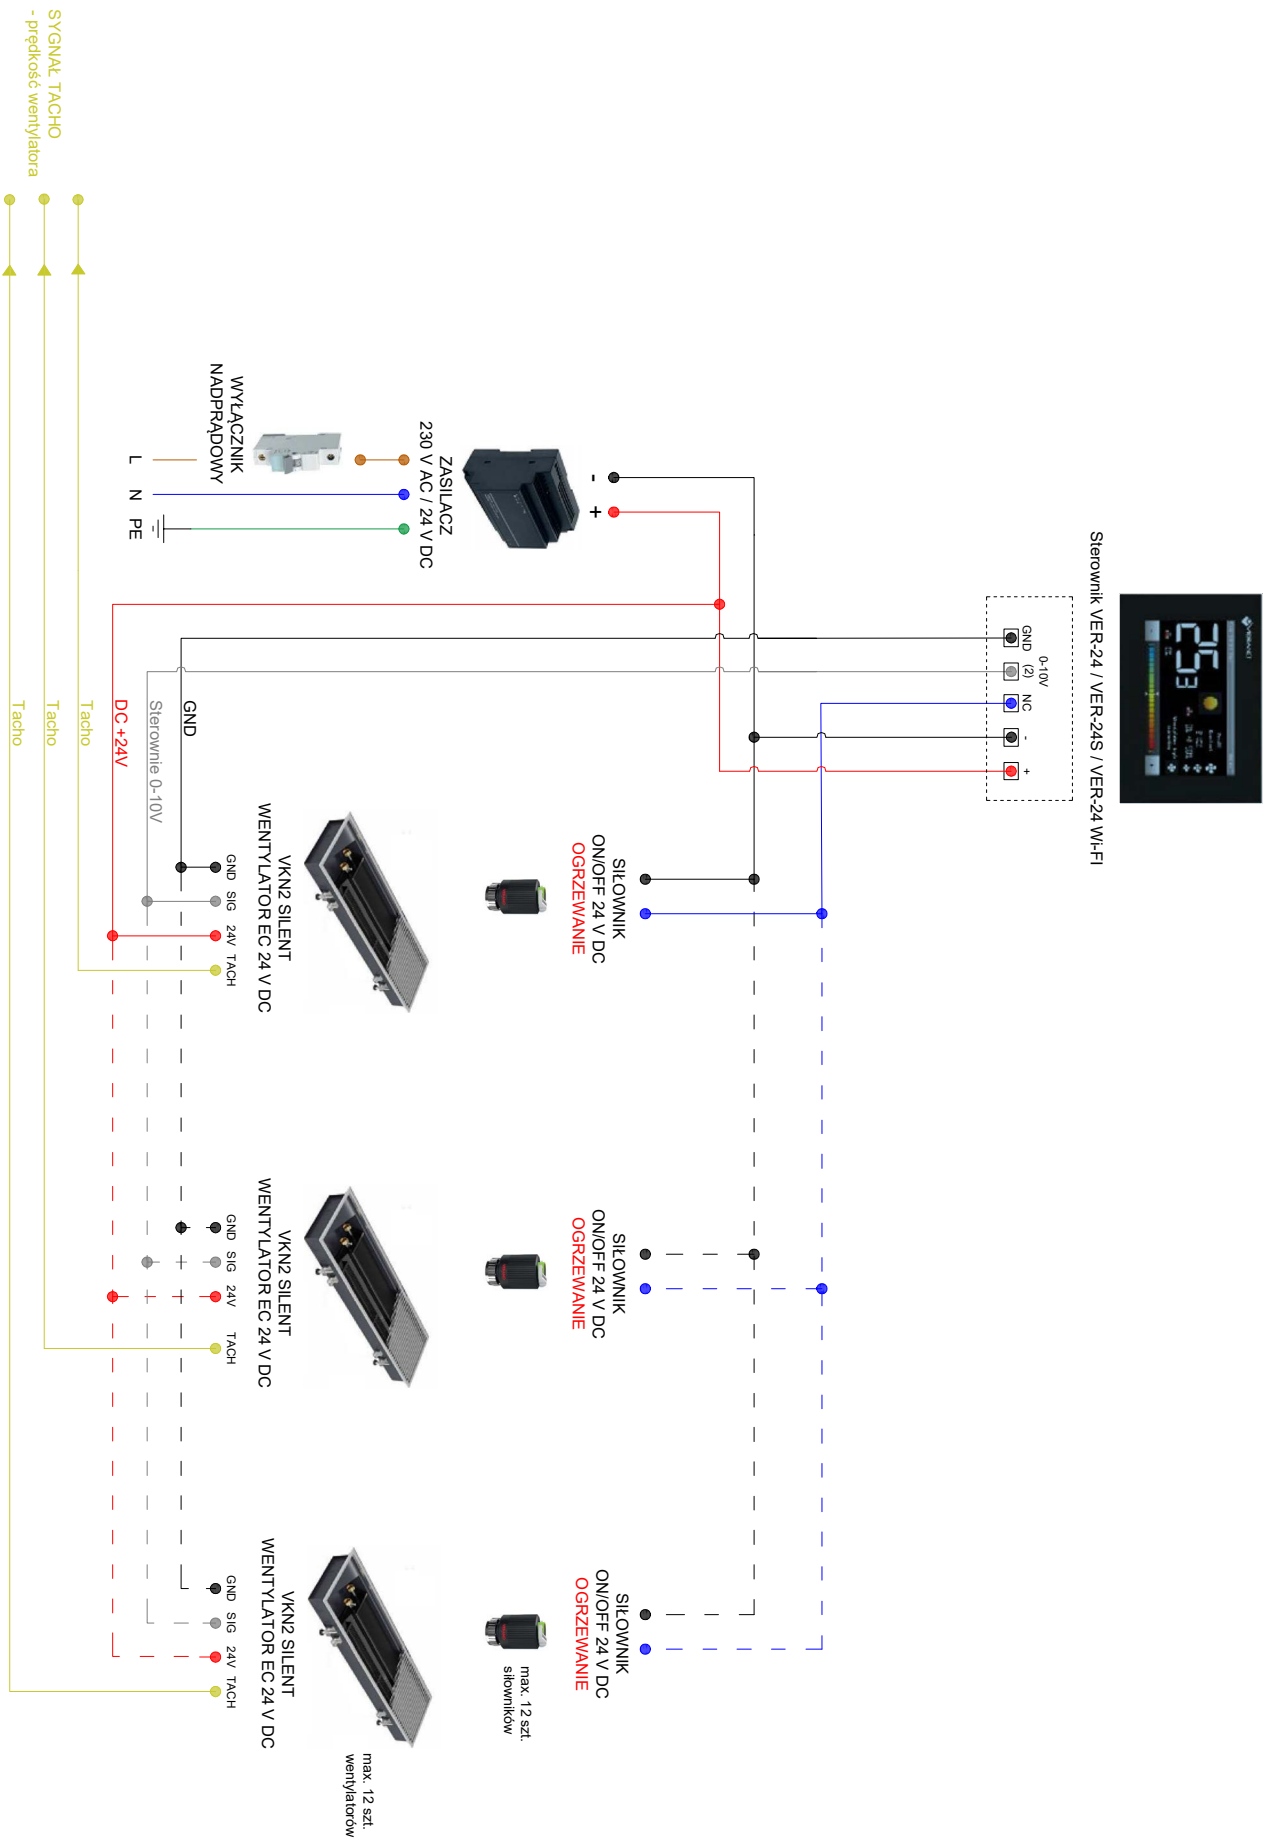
SYGNAŁ TACHO
- prędkość wentylatora

Tacho
Tacho
Tacho

WYŁĄCZNIK
NADPRĄDOWY

L
N
PE

ZASILACZ
230 V AC / 24 V DC

-
+

Sterownik VER-24 / VER-24S / VER-24 Wi-FI

GND
0-10V
(2)
NC
-
+

DC +24V
Sterownie 0-10V
GND

VKN2 SILENT
WENTYLATOR EC 24 V DC
GND SIG 24V TACH

SIŁOWNIK
ON/OFF 24 V DC
OGRZEWANIE

VKN2 SILENT
WENTYLATOR EC 24 V DC
GND SIG 24V TACH

SIŁOWNIK
ON/OFF 24 V DC
OGRZEWANIE

VKN2 SILENT
WENTYLATOR EC 24 V DC
GND SIG 24V TACH

max. 12 szt.
wentylatorów

SIŁOWNIK
ON/OFF 24 V DC
OGRZEWANIE

max. 12 szt.
siłowników